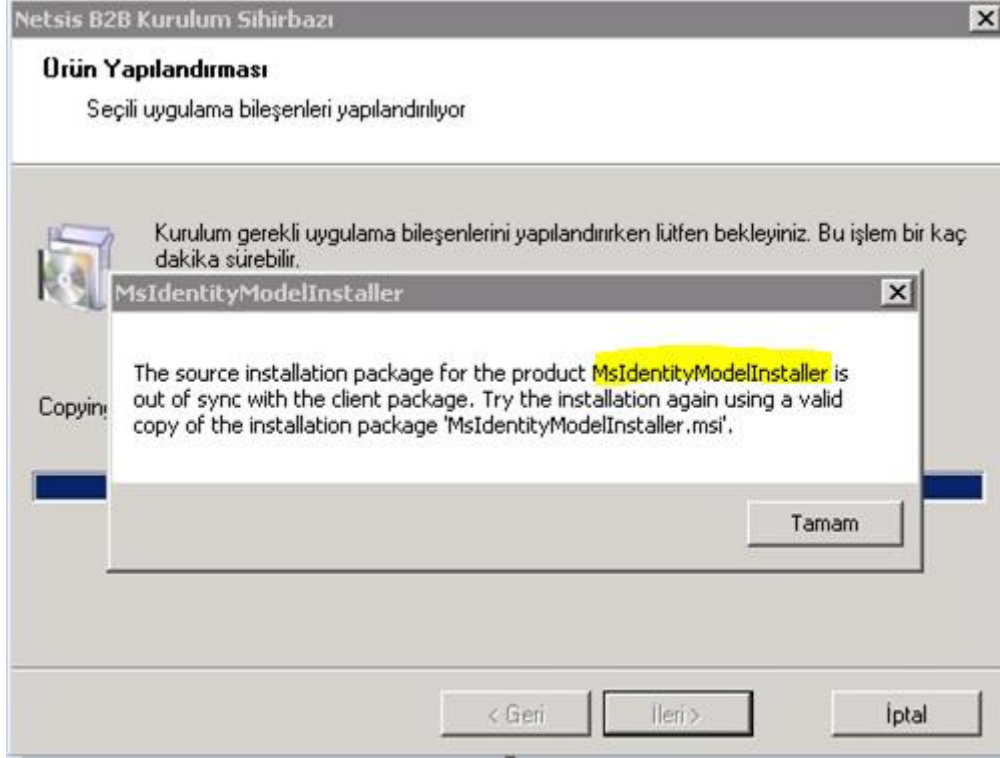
Netsis B2B Kurulum Sihirbazı

Ürün Yapılandırması

Seçili uygulama bileşenleri yapılandırılıyor

Kurulum gerekli uygulama bileşenlerini yapılandırırken lütfen bekleyiniz. Bu işlem bir kaç dakika sürebilir.

Copyin

MsIdentityModelInstaller

The source installation package for the product MsIdentityModelInstaller is out of sync with the client package. Try the installation again using a valid copy of the installation package 'MsIdentityModelInstaller.msi'.

Tamam

< Geri

İleri >

İptal